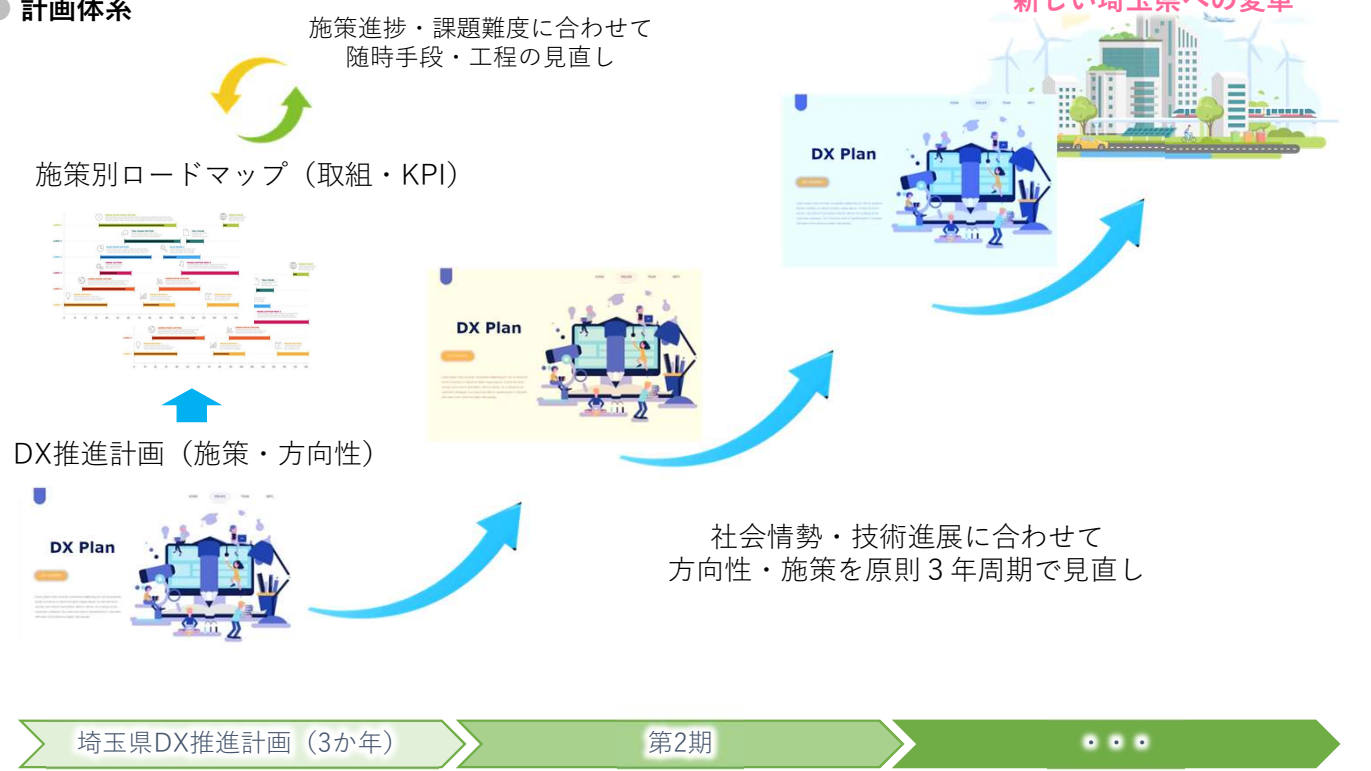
計画体系

施策進捗・課題難度に合わせて
随時手段・工程の見直し

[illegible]

施策別ロードマップ（取組・KPI）

DX推進計画（施策・方向性）

DX Plan

DX Plan

DX Plan

社会情勢・技術進展に合わせて
方向性・施策を原則３年周期で見直し

| 埼玉県DX推進計画（3か年） | 第2期 | ・・・ |
|---|---|---|